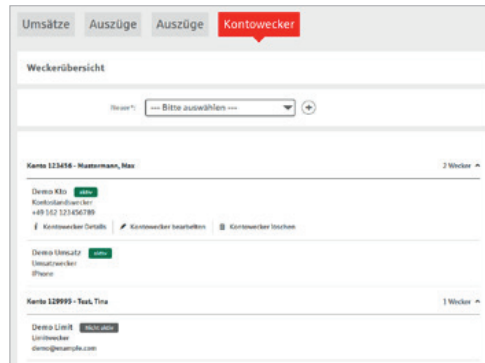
Umsätze Auszüge Auszüge Kontowecker

Weckerübersicht

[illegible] --- Bitte auswählen ---

Konto 123456 - Mustermann, Max

2 Wecker

Demo Kto aktiv
Kontostandswecker
+49 162 123456789

Kontowecker Details Kontowecker bearbeiten Kontowecker löschen

Demo Umsatz aktiv
Umsatzwecker
iPhone

Konto 129999 - Test, Tina

1 Wecker

Demo Limit Nicht aktiv
Limitwecker
demo@example.com